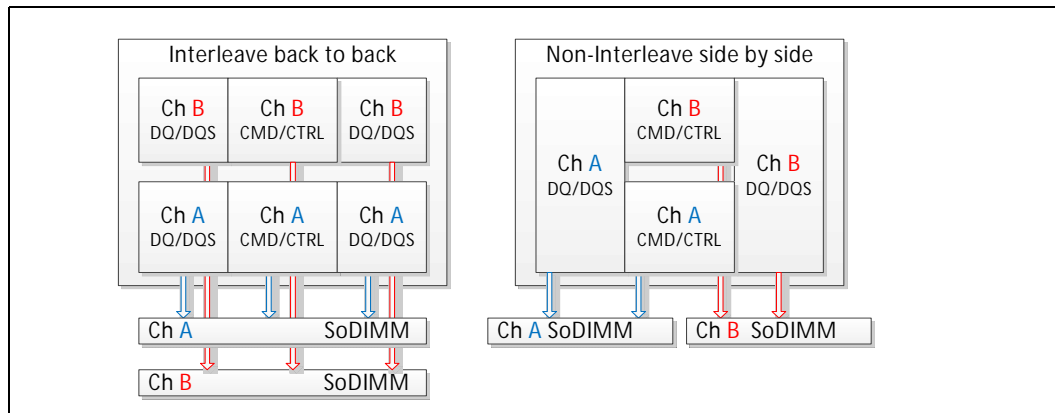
Interleave back to back

Ch B
DQ/DQS

Ch B
CMD/CTRL

Ch B
DQ/DQS

Ch A
DQ/DQS

Ch A
CMD/CTRL

Ch A
DQ/DQS

Ch A SoDIMM

Ch B SoDIMM

Non-Interleave side by side

Ch A
DQ/DQS

Ch B
CMD/CTRL

Ch A
CMD/CTRL

Ch B
DQ/DQS

Ch A SoDIMM

Ch B SoDIMM